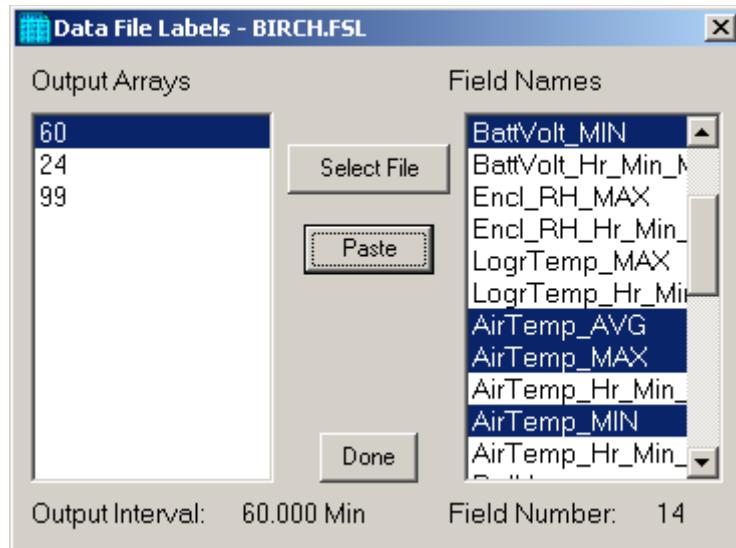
Data File Labels - BIRCH.FSL

Output Arrays

60
24
99

Select File

Paste

Done

Field Names

BattVolt_MIN
BattVolt_Hr_Min_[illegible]
Encl_RH_MAX
Encl_RH_Hr_Min_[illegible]
LogrTemp_MAX
LogrTemp_Hr_Mi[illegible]
AirTemp_AVG
AirTemp_MAX
AirTemp_Hr_Min_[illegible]
AirTemp_MIN
AirTemp_Hr_Min_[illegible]

Output Interval: 60.000 Min

Field Number: 14